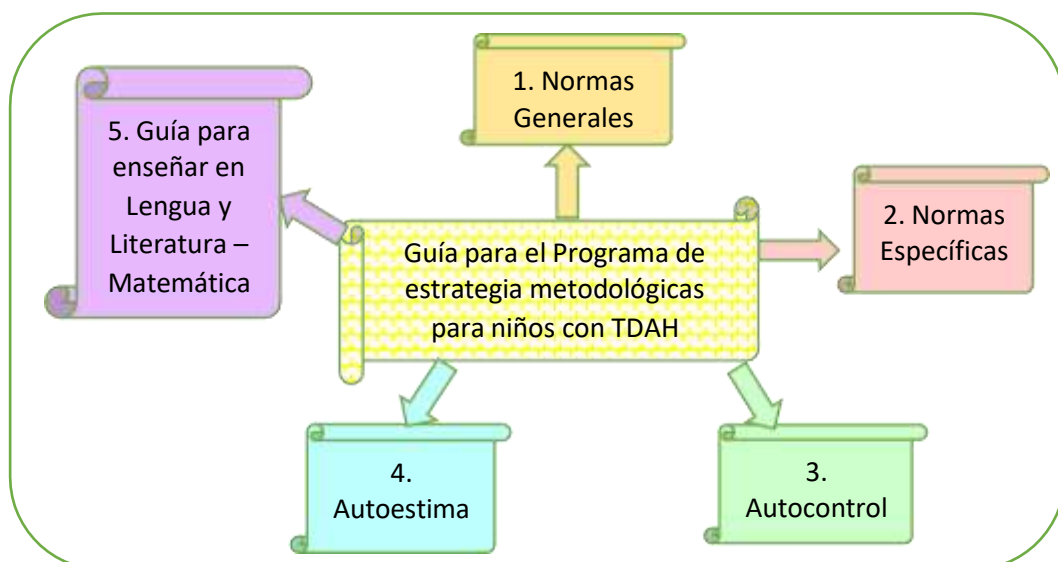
1. Normas Generales

5. Guía para enseñar en Lengua y Literatura – Matemática

Guía para el Programa de estrategia metodológicas para niños con TDAH

2. Normas Específicas

4. Autoestima

3. Autocontrol